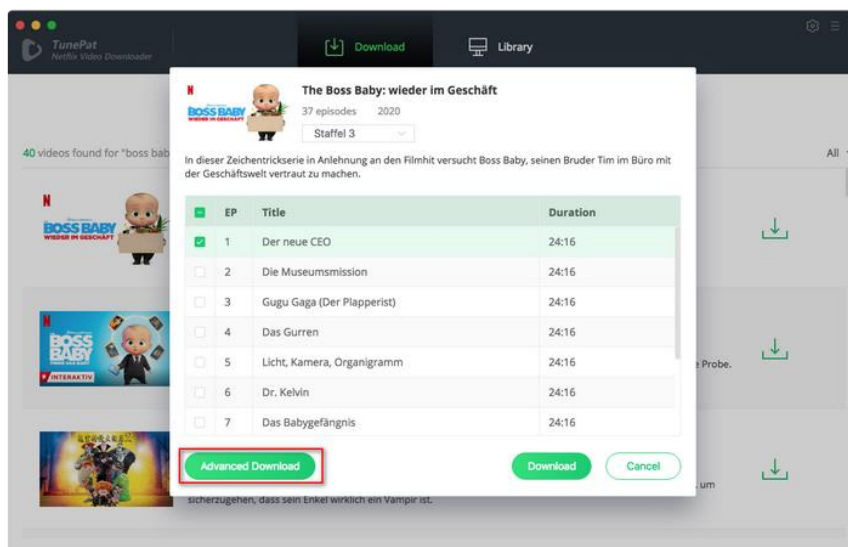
TunePat
Netflix Video Downloader

Download

Library

40 videos found for "boss bab

All

N
BOSS BABY
WIEDER IM GESCHÄFT

The Boss Baby: wieder im Geschäft

37 episodes 2020

Staffel 3

In dieser Zeichentrickserie in Anlehnung an den Filmhit versucht Boss Baby, seinen Bruder Tim im Büro mit der Geschäftswelt vertraut zu machen.

| | EP | Title | Duration |
|---|---|---|---|
| ☑ | 1 | Der neue CEO | 24:16 |
| | 2 | Die Museumsmission | 24:16 |
| | 3 | Gugu Gaga (Der Plapperist) | 24:16 |
| | 4 | Das Gurren | 24:16 |
| | 5 | Licht, Kamera, Organigramm | 24:16 |
| | 6 | Dr. Kelvin | 24:16 |
| | 7 | Das Babygefängnis | 24:16 |

Advanced Download

Download

Cancel

N
BOSS BABY
WIEDER IM GESCHÄFT

N
BOSS BABY
INTERAKTIV

e Probe.

um

sicherzugehen, dass sein Enkel wirklich ein Vampir ist.